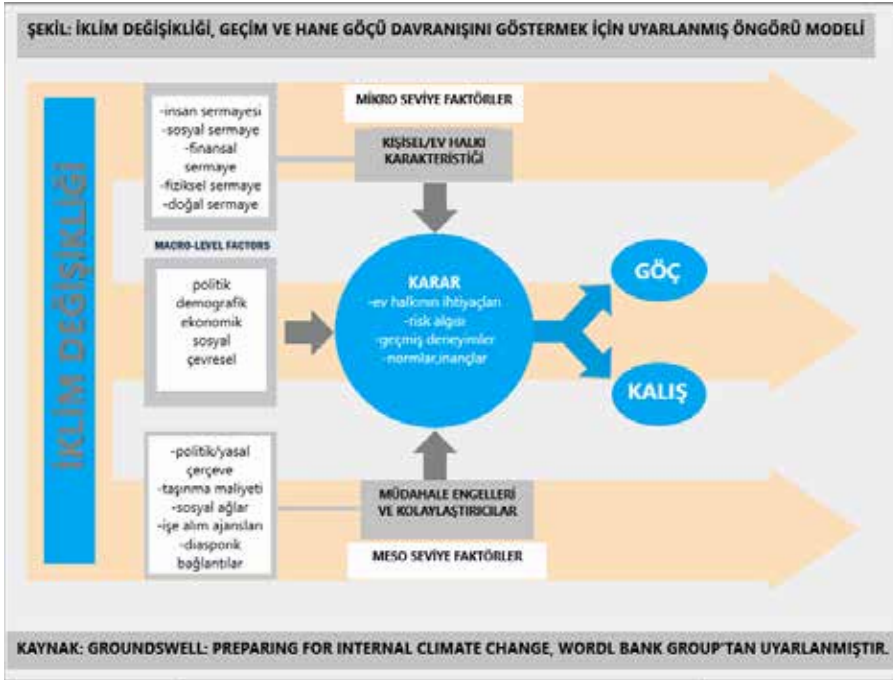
ŞEKİL: İKLİM DEĞİŞİKLİĞİ, GEÇİM VE HANE GÖÇÜ DAVRANIŞINI GÖSTERMEK İÇİN UYARLANMIŞ ÖNGÖRÜ MODELİ

İKLİM DEĞİŞİKLİĞİ

-insan sermayesi
-sosyal sermaye
-finansal sermaye
-fiziksel sermaye
-doğal sermaye

MİKRO SEVİYE FAKTÖRLER

KİŞİSEL/EV HALKI KARAKTERİSTİĞİ

MACRO-LEVEL FACTORS

politik
demografik
ekonomik
sosyal
çevresel

KARAR
-ev halkının ihtiyaçları
-risk algısı
-geçmiş deneyimler
-normlar,inançlar

GÖÇ

KALIŞ

-politik/yasal çerçeve
-taşınma maliyeti
-sosyal ağlar
-işe alım ajansları
-diasporik bağlantılar

MÜDAHALE ENGELLERİ VE KOLAYLAŞTIRICILAR

MESO SEVİYE FAKTÖRLER

KAYNAK: GROUNDSWELL: PREPARING FOR INTERNAL CLIMATE CHANGE, WORDL BANK GROUP'TAN UYARLANMIŞTIR.